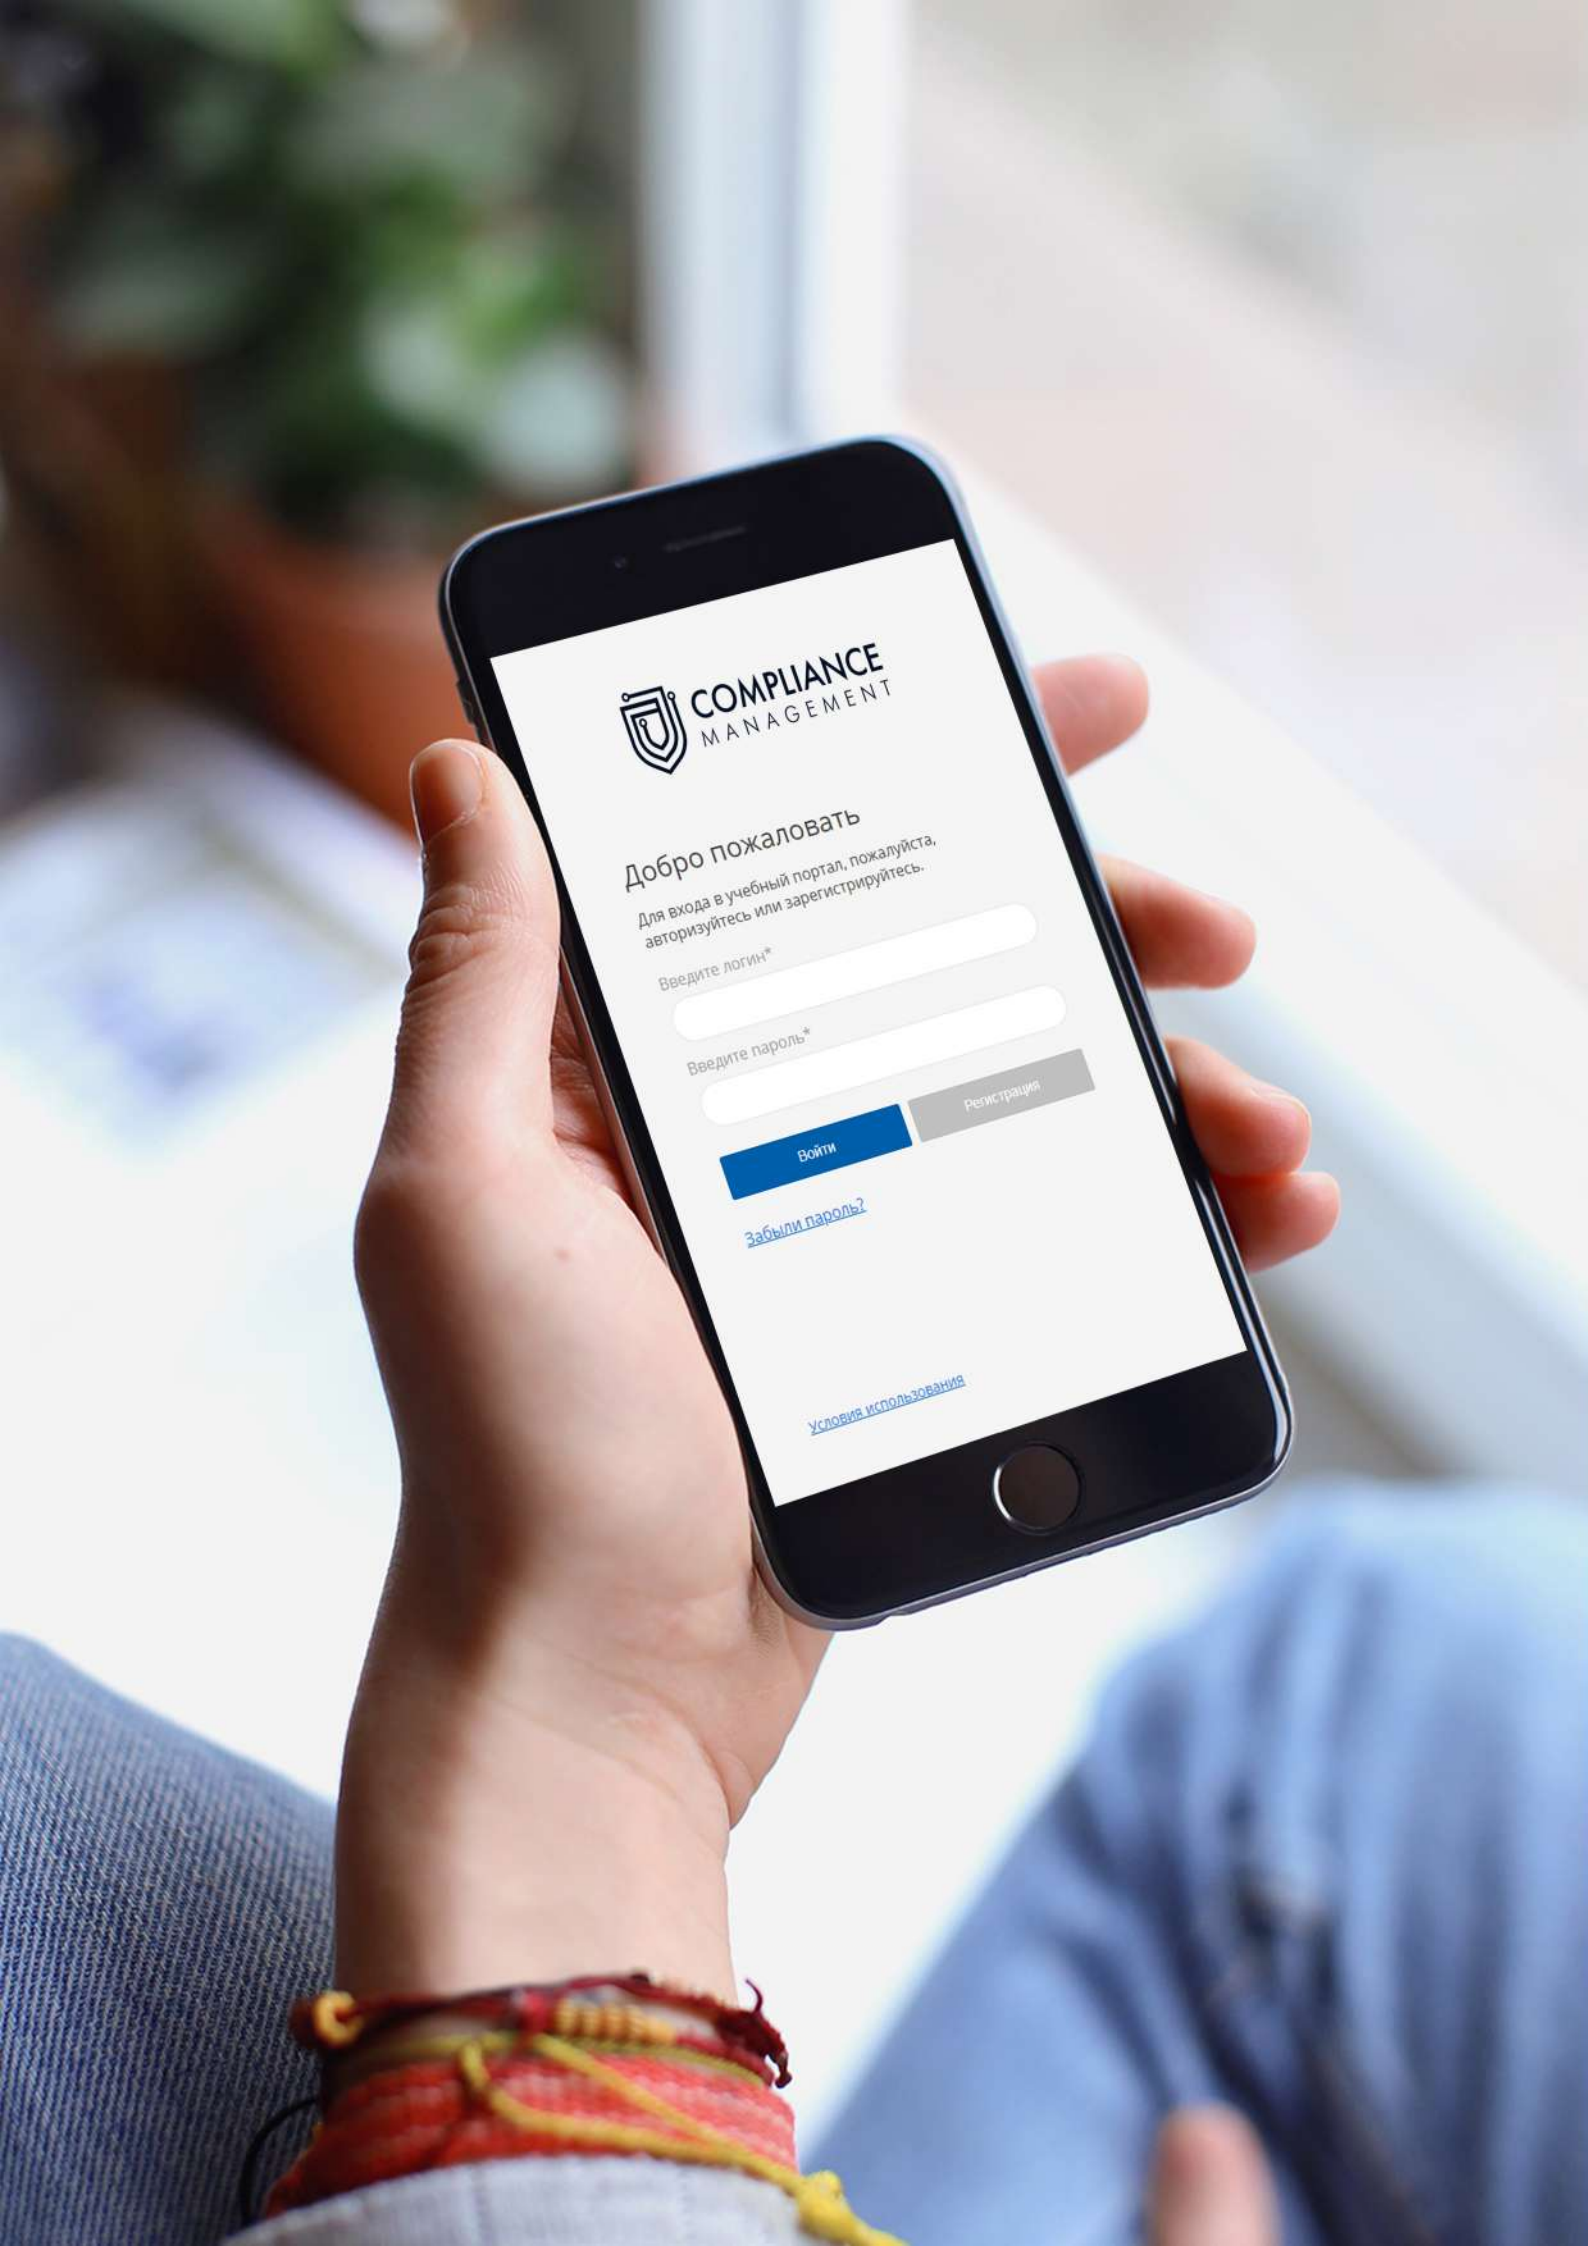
COMPLIANCE
MANAGEMENT

Добро пожаловать

Для входа в учебный портал, пожалуйста, авторизуйтесь или зарегистрируйтесь.

Введите логин*

Введите пароль*

Войти

Регистрация

Забыли пароль?

Условия использования